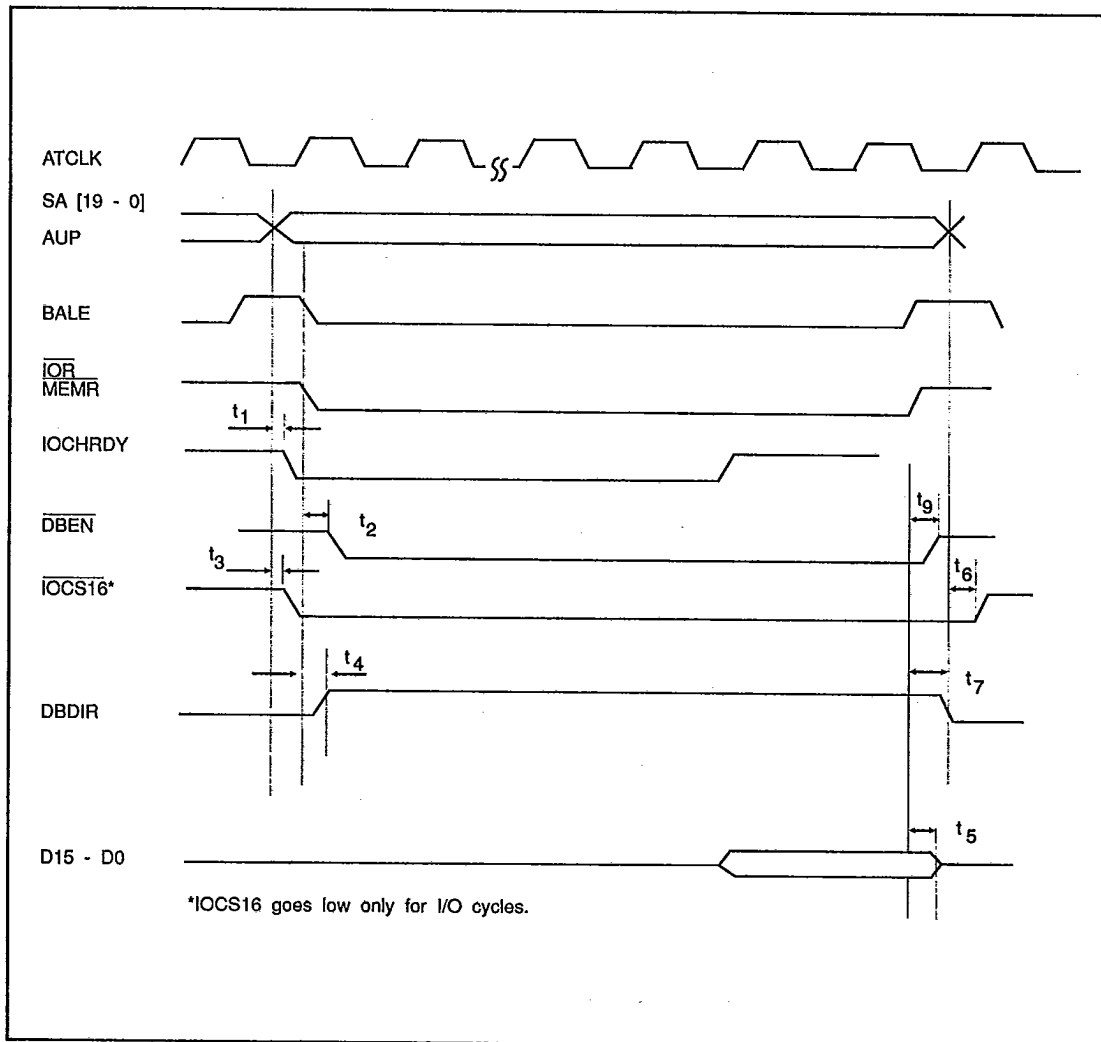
ATCLK

SA [19 - 0]
AUP

BALE

$\overline{IOR}$
$\overline{MEMR}$

$t_1$

IOCHRDY

$\overline{DBEN}$

$t_2$

$t_3$

$\overline{IOCS16}$*

$t_4$

DBDIR

$t_9$

$t_6$

$t_7$

D15 - D0

$t_5$

*IOCS16 goes low only for I/O cycles.